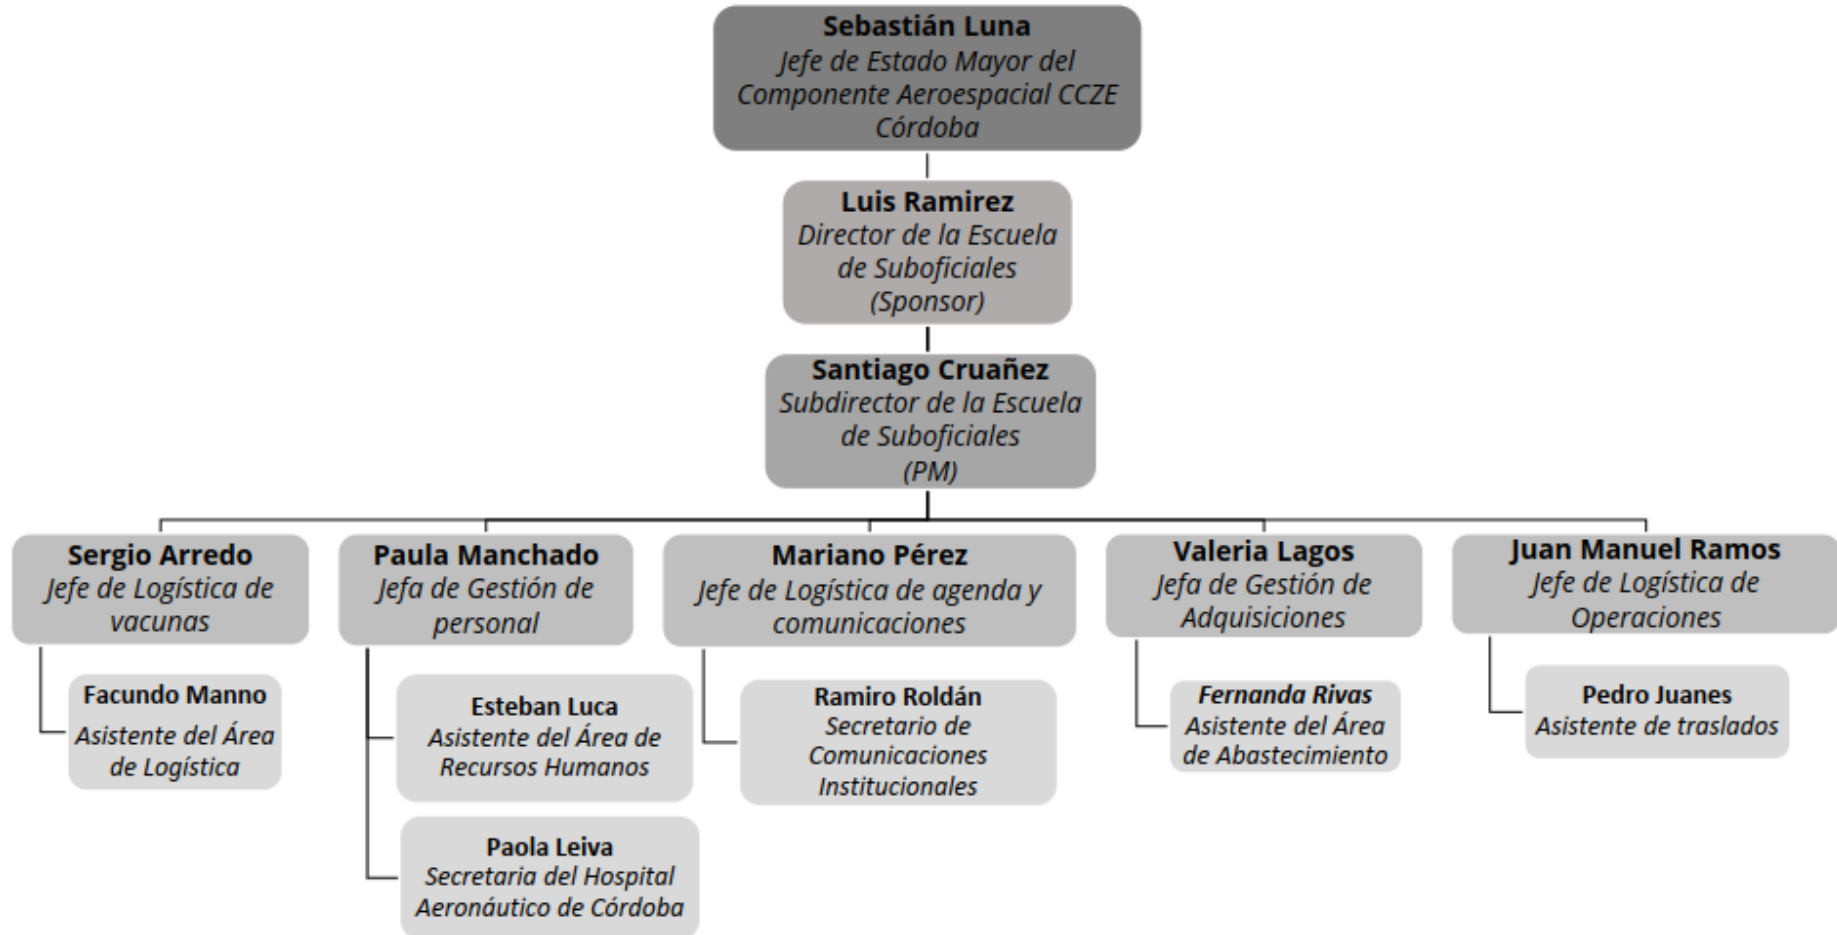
Sebastián Luna
Jefe de Estado Mayor del Componente Aeroespacial CCZE Córdoba

Luis Ramirez
Director de la Escuela de Suboficiales (Sponsor)

Santiago Cruañez
Subdirector de la Escuela de Suboficiales (PM)

Sergio Arredo
Jefe de Logística de vacunas

Facundo Manno
Asistente del Área de Logística

Paula Manchado
Jefa de Gestión de personal

Esteban Luca
Asistente del Área de Recursos Humanos

Paola Leiva
Secretaria del Hospital Aeronáutico de Córdoba

Mariano Pérez
Jefe de Logística de agenda y comunicaciones

Ramiro Roldán
Secretario de Comunicaciones Institucionales

Valeria Lagos
Jefa de Gestión de Adquisiciones

Fernanda Rivas
Asistente del Área de Abastecimiento

Juan Manuel Ramos
Jefe de Logística de Operaciones

Pedro Juanes
Asistente de traslados